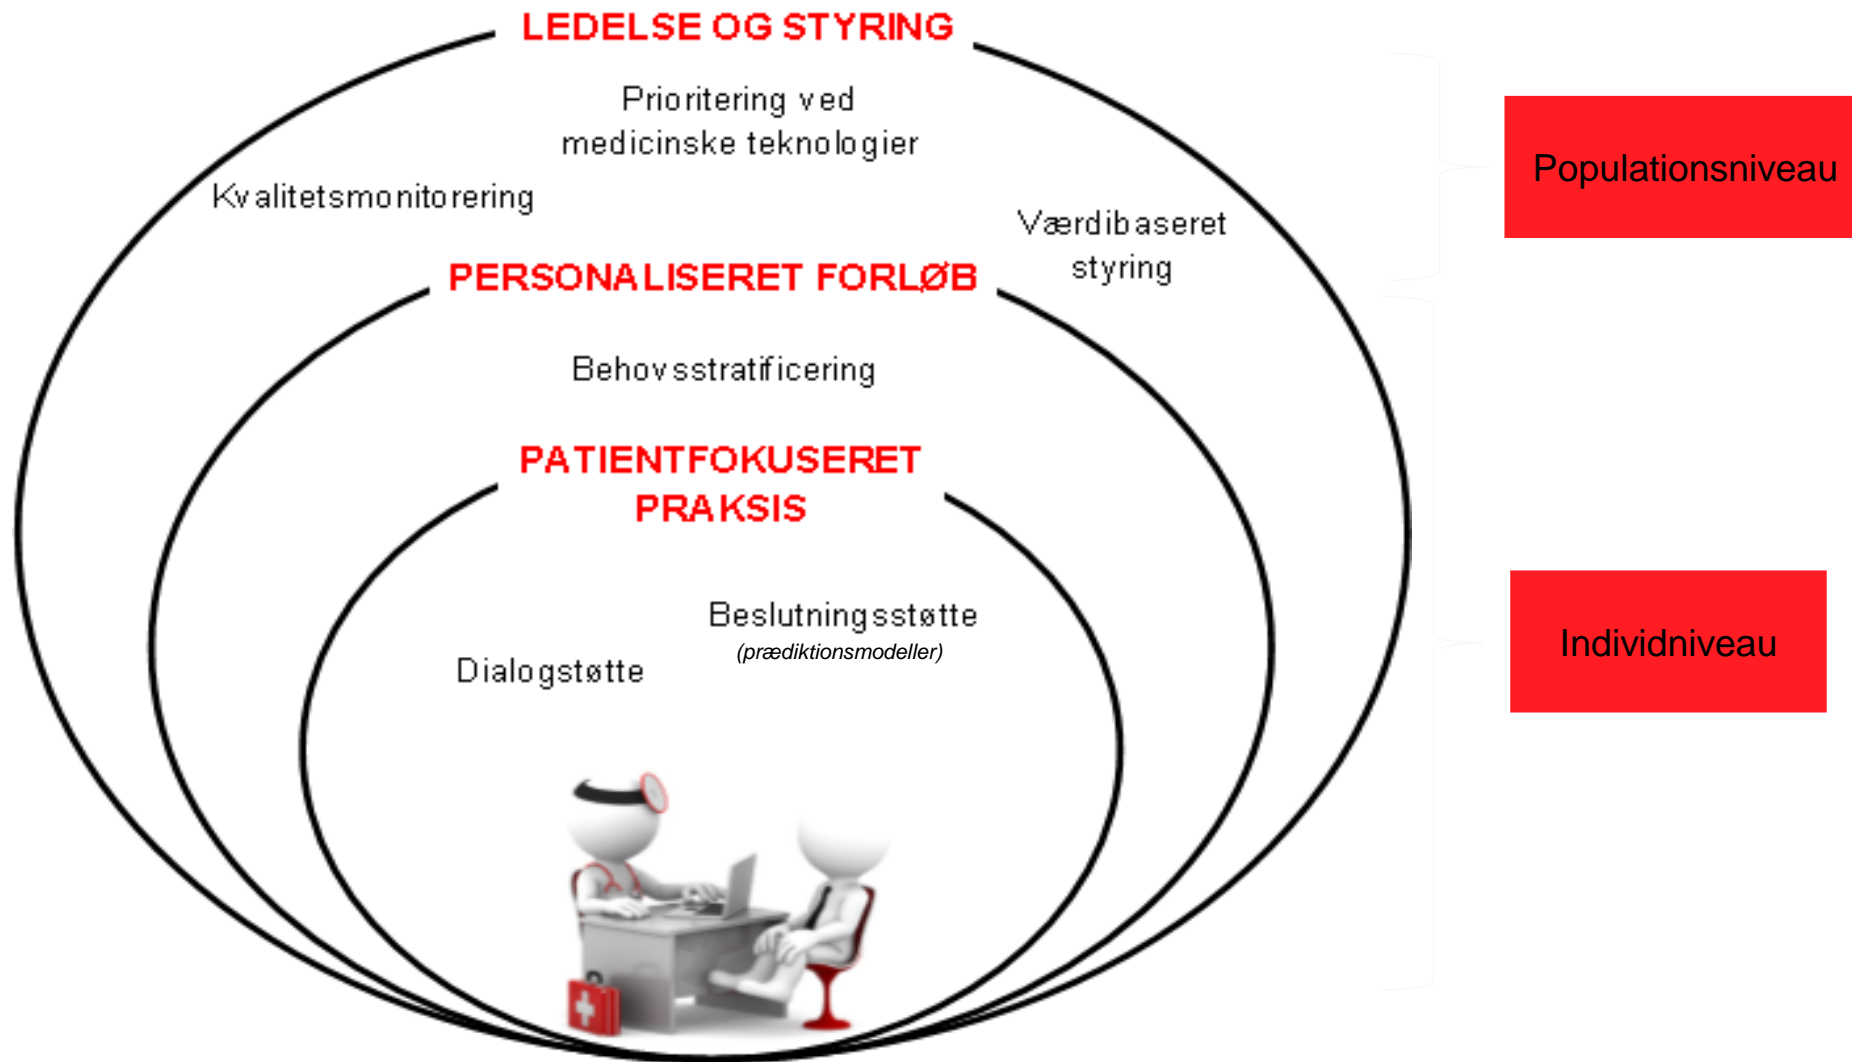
LEDELSE OG STYRING

Prioritering ved medicinske teknologier

Kvalitetsmonitorering

Værdibaseret styring

Populationsniveau

PERSONALISERET FORLØB

Behovsstratificering

PATIENTFOKUSERET PRAKSIS

Beslutningsstøtte
(prædiktionsmodeller)

Dialogstøtte

Individniveau